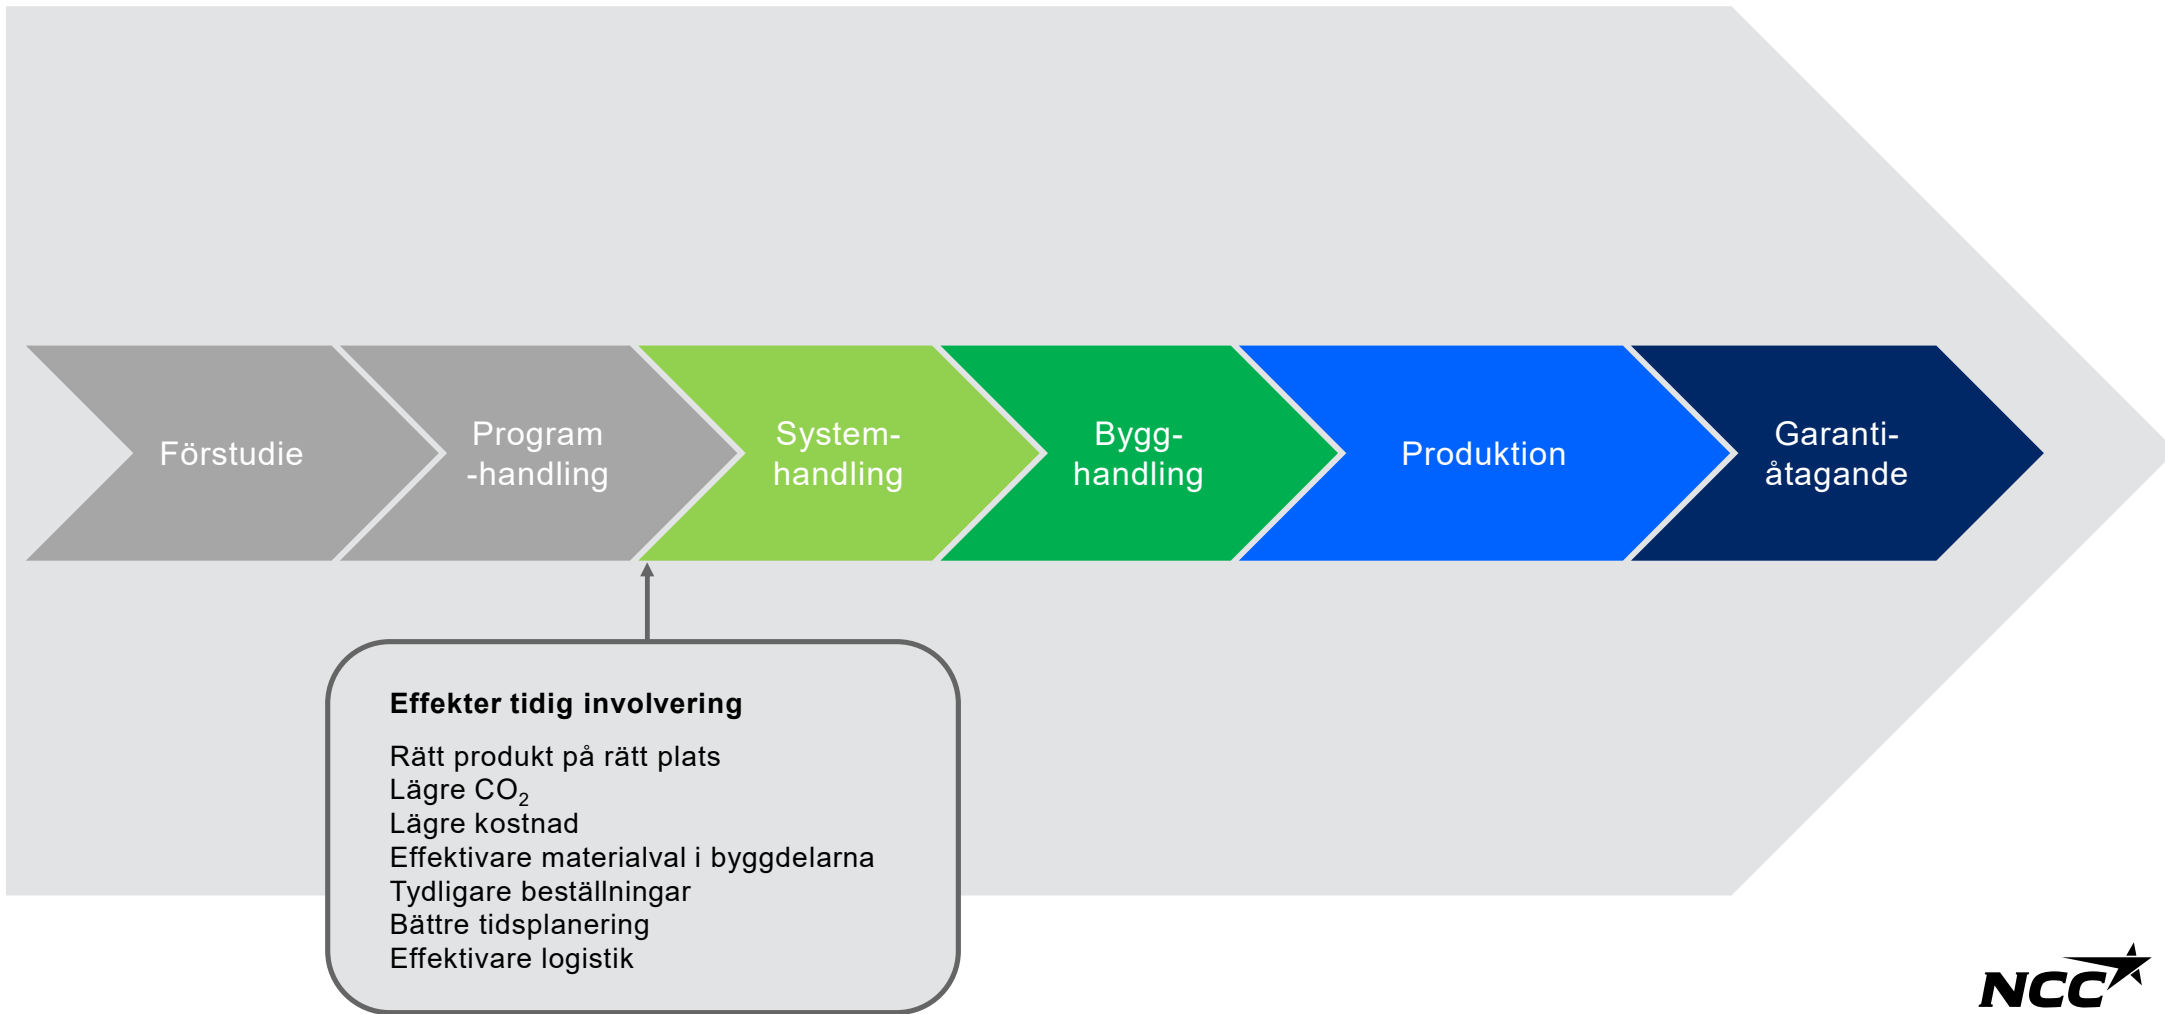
Förstudie

Program -handling

System-handling

Bygg-handling

Produktion

Garanti-åtagande

**Effekter tidig involvering**

Rätt produkt på rätt plats
Lägre $CO_2$
Lägre kostnad
Effektivare materialval i byggdelarna
Tydligare beställningar
Bättre tidsplanering
Effektivare logistik

NCC